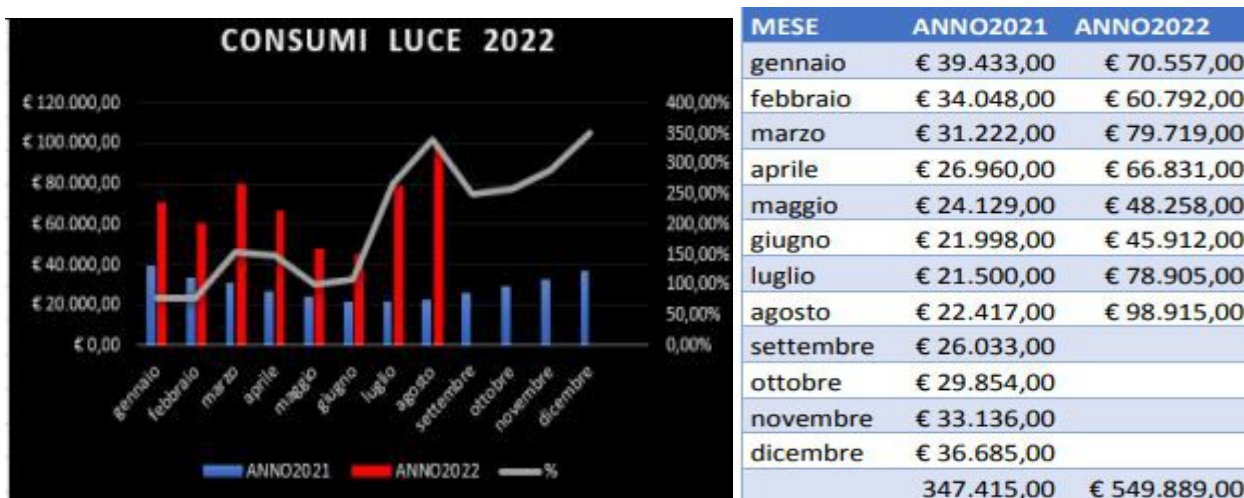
CONSUMI LUCE 2022

€ 120.000,00
€ 100.000,00
€ 80.000,00
€ 60.000,00
€ 40.000,00
€ 20.000,00
€ 0,00

400,00%
350,00%
300,00%
250,00%
200,00%
150,00%
100,00%
50,00%
0,00%

gennaio febbraio marzo aprile maggio giugno luglio agosto settembre ottobre novembre dicembre

ANNO2021 ANNO2022 %

| MESE | ANNO2021 | ANNO2022 |
|---|---|---|
| gennaio | € 39.433,00 | € 70.557,00 |
| febbraio | € 34.048,00 | € 60.792,00 |
| marzo | € 31.222,00 | € 79.719,00 |
| aprile | € 26.960,00 | € 66.831,00 |
| maggio | € 24.129,00 | € 48.258,00 |
| giugno | € 21.998,00 | € 45.912,00 |
| luglio | € 21.500,00 | € 78.905,00 |
| agosto | € 22.417,00 | € 98.915,00 |
| settembre | € 26.033,00 | |
| ottobre | € 29.854,00 | |
| novembre | € 33.136,00 | |
| dicembre | € 36.685,00 | |
| | 347.415,00 | € 549.889,00 |